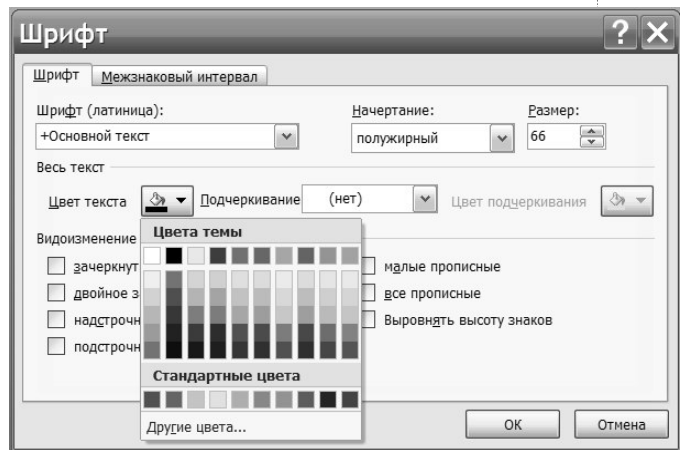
Шрифт

?

Шрифт | Межзнаковый интервал

Шрифт (латиница):

+Основной текст

Начертание:

полужирный

Размер:

66

Весь текст

Цвет текста

Подчеркивание

(нет)

Цвет подчеркивания

Видоизменение

зачеркнут

двойное з

надстрочн

подстрочн

Цвета темы

Стандартные цвета

Другие цвета...

малые прописные

все прописные

Выровнять высоту знаков

OK

Отмена